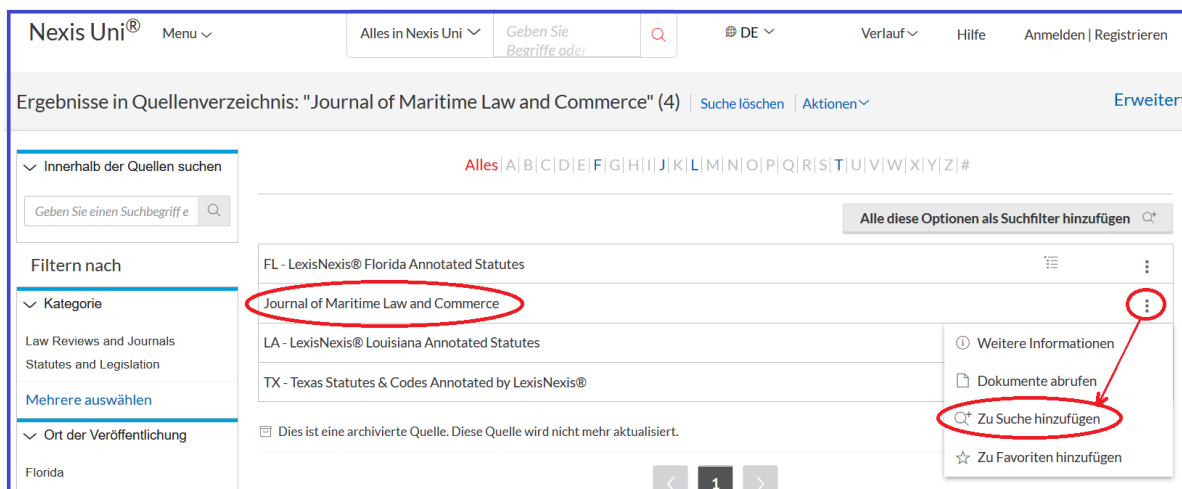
Nexis Uni® Menu

Alles in Nexis Uni

Geben Sie Begriffe oder

DE

Verlauf

Hilfe

Anmelden | Registrieren

Ergebnisse in Quellenverzeichnis: "Journal of Maritime Law and Commerce" (4) | Suche löschen | Aktionen

Erweiter

Innerhalb der Quellen suchen

Geben Sie einen Suchbegriff e

Filtern nach

Kategorie

Law Reviews and Journals

Statutes and Legislation

Mehrere auswählen

Ort der Veröffentlichung

Florida

Alles | A | B | C | D | E | F | G | H | I | J | K | L | M | N | O | P | Q | R | S | T | U | V | W | X | Y | Z | #

Alle diese Optionen als Suchfilter hinzufügen

FL - LexisNexis® Florida Annotated Statutes

Journal of Maritime Law and Commerce

LA - LexisNexis® Louisiana Annotated Statutes

TX - Texas Statutes & Codes Annotated by LexisNexis®

Dies ist eine archivierte Quelle. Diese Quelle wird nicht mehr aktualisiert.

Weitere Informationen

Dokumente abrufen

Zu Suche hinzufügen

Zu Favoriten hinzufügen

1